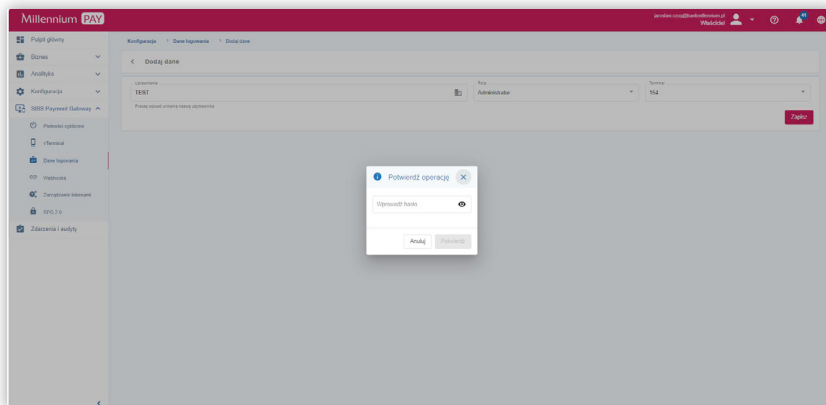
Millennium PAY

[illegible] Właściciel

Pulpit główny
Biznes
Analityka
Konfiguracja
SIBS Payment Gateway
Parametry systemu
vTerminal
Dane logowania
Webhooks
Zarządzanie kluczami
EPG 2.0
Zdarzenia i audyty

Konfiguracja > Dane logowania > Dodaj dane

< Dodaj dane

Uprawnienia
TEST
Podaj nazwę unikalną nazwę użytkownika

Rola
Administrator

Terminal
164

Zapisz

Potwierdź operację

Wprowadź hasło

Anuluj
Potwierdź